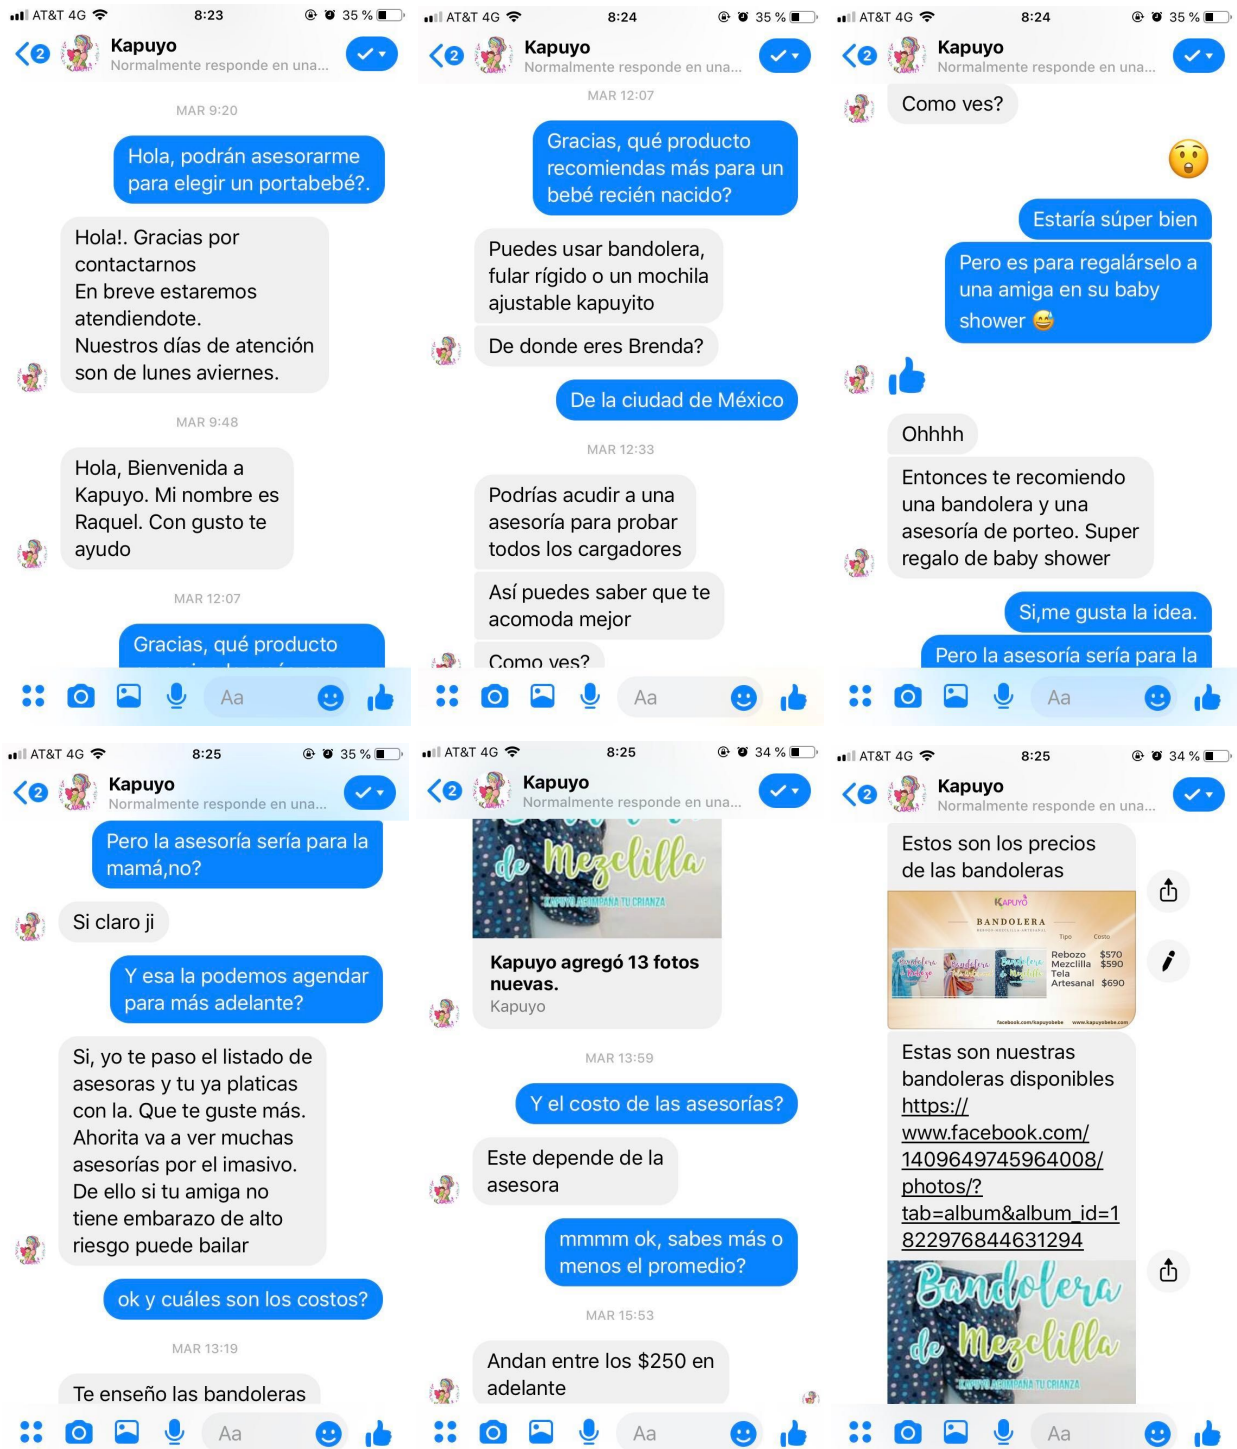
AT&T 4G 8:23 35 %

2 Kapuyo
Normalmente responde en una...

MAR 9:20

Hola, podrán asesorarme para elegir un portabebé?.

Hola!. Gracias por contactarnos
En breve estaremos atendiendote.
Nuestros días de atención son de lunes aviernes.

MAR 9:48

Hola, Bienvenida a Kapuyo. Mi nombre es Raquel. Con gusto te ayudo

MAR 12:07

Gracias, qué producto

Aa

AT&T 4G 8:24 35 %

2 Kapuyo
Normalmente responde en una...

MAR 12:07

Gracias, qué producto recomiendas más para un bebé recién nacido?

Puedes usar bandolera, fular rígido o un mochila ajustable kapuyito

De donde eres Brenda?

De la ciudad de México

MAR 12:33

Podrías acudir a una asesoría para probar todos los cargadores

Así puedes saber que te acomoda mejor

Como ves?

Aa

AT&T 4G 8:24 35 %

2 Kapuyo
Normalmente responde en una...

Como ves?

Estaría súper bien

Pero es para regalárselo a una amiga en su baby shower 😅

Ohhhh

Entonces te recomiendo una bandolera y una asesoría de porteo. Super regalo de baby shower

Si,me gusta la idea.

Pero la asesoría sería para la

Aa

AT&T 4G 8:25 35 %

2 Kapuyo
Normalmente responde en una...

Pero la asesoría sería para la mamá,no?

Si claro ji

Y esa la podemos agendar para más adelante?

Si, yo te paso el listado de asesoras y tu ya platicas con la. Que te guste más. Ahorita va a ver muchas asesorías por el imasivo. De ello si tu amiga no tiene embarazo de alto riesgo puede bailar

ok y cuáles son los costos?

MAR 13:19

Te enseño las bandoleras

Aa

AT&T 4G 8:25 34 %

2 Kapuyo
Normalmente responde en una...

de Mezclilla
KAPUYO ACOMPAÑA TU CRIANZA

Kapuyo agregó 13 fotos nuevas.
Kapuyo

MAR 13:59

Y el costo de las asesorías?

Este depende de la asesora

mmmm ok, sabes más o menos el promedio?

MAR 15:53

Andan entre los $250 en adelante

Aa

AT&T 4G 8:25 34 %

2 Kapuyo
Normalmente responde en una...

Estos son los precios de las bandoleras

KAPUYO
BANDOLERA
Tipo Costo
Rebozo $570
Mezclilla $590
Tela Artesanal $690
facebook.com/kapuyobebe www.kapuyobebe.com

Estas son nuestras bandoleras disponibles https://www.facebook.com/1409649745964008/photos/?tab=album&album_id=1822976844631294

Bandolera de Mezclilla
KAPUYO ACOMPAÑA TU CRIANZA

Aa